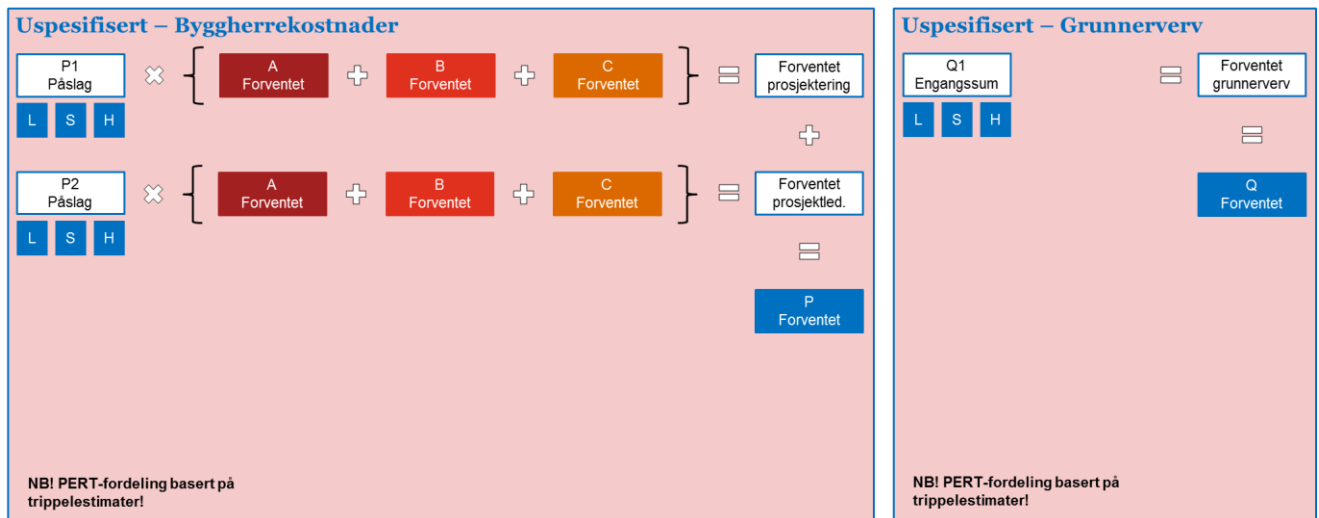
Uspesifisert – Byggherrekostnader

P1 Påslag × { A Forventet + B Forventet + C Forventet } = Forventet prosjektering

L S H

+

P2 Påslag × { A Forventet + B Forventet + C Forventet } = Forventet prosjektled.

L S H

=

P Forventet

NB! PERT-fordeling basert på trippelestimater!

Uspesifisert – Grunnerverv

Q1 Engangssum = Forventet grunnerverv

L S H

=

Q Forventet

NB! PERT-fordeling basert på trippelestimater!